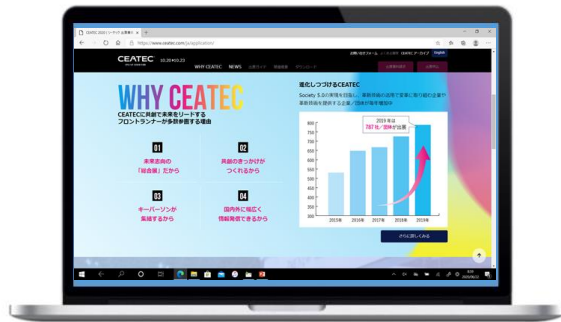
CEATEC 2020 | シーテック 公式WEB
https://www.ceatec.com/ja/application/
CEATEC 10.20-10.23
WHY CEATEC NEWS
English
WHY CEATEC
CEATECに出展で未来をリードするフロントランナーが多数参画する理由
01
未来志向の「総合展」だから
02
共創のきっかけがつくれるから
03
キーパーソンが集結するから
04
国内外に幅広く情報発信できるから
進化しつづけるCEATEC
Society 5.0の実現を目指し、業種・業界の垣根を越えて事業に取り組む企業や業種団体が集まる企業/団体が毎年増加中
800
700
600
500
400
300
200
100
0
2019年は787社/団体が出展
2015年
2016年
2017年
2018年
2019年
さらに詳しくみる